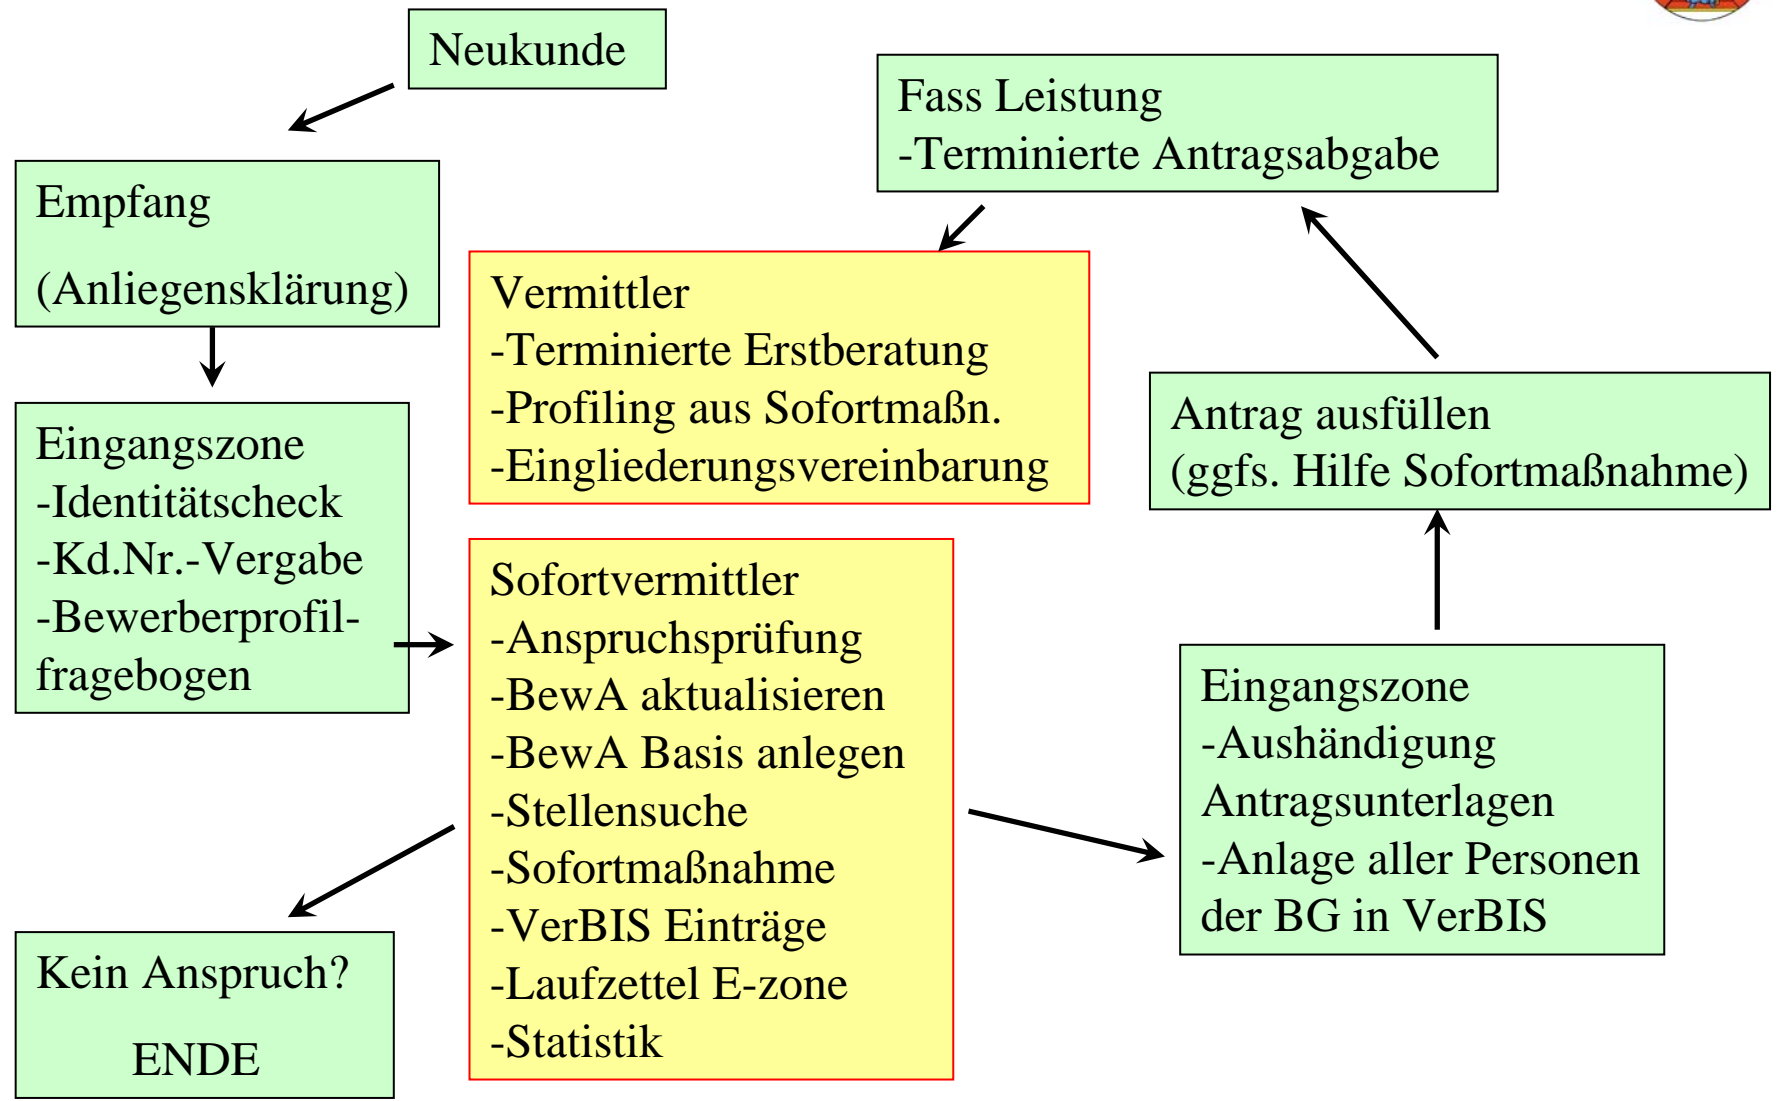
Neukunde

Empfang

(Anliegensklärung)

Eingangszone
-Identitätscheck
-Kd.Nr.-Vergabe
-Bewerberprofilfragebogen

Kein Anspruch?

ENDE

Sofortvermittler
-Anspruchsprüfung
-BewA aktualisieren
-BewA Basis anlegen
-Stellensuche
-Sofortmaßnahme
-VerBIS Einträge
-Laufzettel E-zone
-Statistik

Vermittler
-Terminierte Erstberatung
-Profiling aus Sofortmaßn.
-Eingliederungsvereinbarung

Fass Leistung
-Terminierte Antragsabgabe

Antrag ausfüllen
(ggfs. Hilfe Sofortmaßnahme)

Eingangszone
-Aushändigung Antragsunterlagen
-Anlage aller Personen der BG in VerBIS